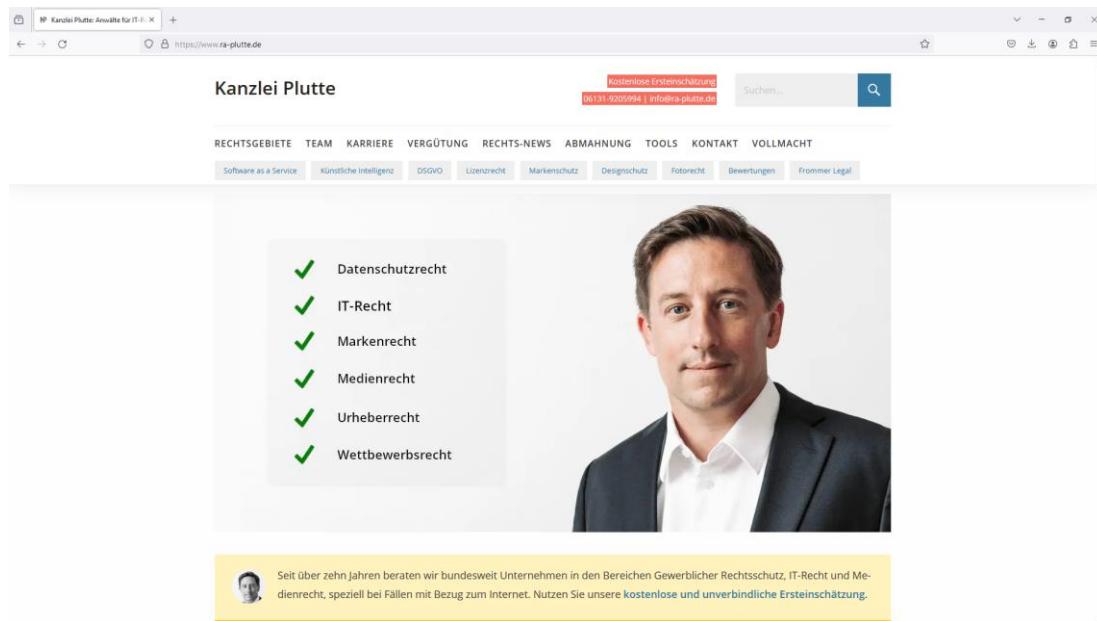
Kanzlei Plutte: Anwälte für IT-R ×

https://www.ra-plutte.de

Kanzlei Plutte

Kostenlose Ersteinschätzung
06131-9205994 | info@ra-plutte.de

Suchen...

RECHTSGEBIETE TEAM KARRIERE VERGÜTUNG RECHTS-NEWS ABMAHNUNG TOOLS KONTAKT VOLLMACHT

Software as a Service Künstliche Intelligenz DSGVO Lizenzrecht Markenschutz Designschutz Fotorecht Bewertungen Frommer Legal

Datenschutzrecht
IT-Recht
Markenrecht
Medienrecht
Urheberrecht
Wettbewerbsrecht

Seit über zehn Jahren beraten wir bundesweit Unternehmen in den Bereichen Gewerblicher Rechtsschutz, IT-Recht und Medienrecht, speziell bei Fällen mit Bezug zum Internet. Nutzen Sie unsere kostenlose und unverbindliche Ersteinschätzung.